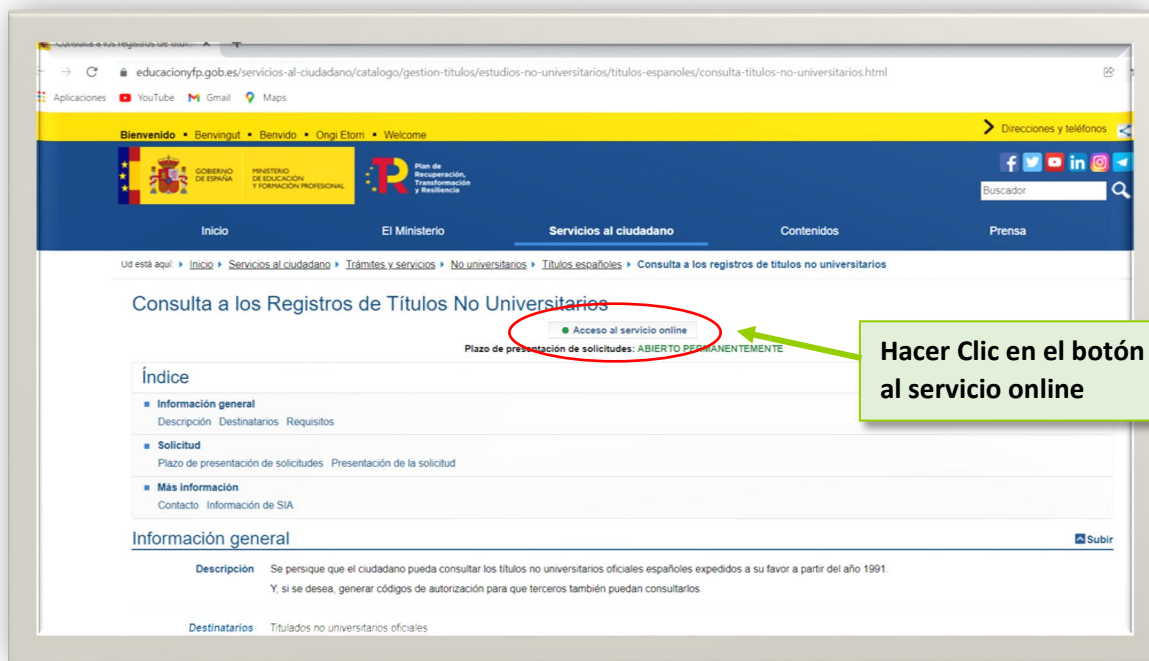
Consulta a los registros de títu... ×

educacionyfp.gob.es/servicios-al-ciudadano/catalogo/gestion-titulos/estudios-no-universitarios/titulos-espanoles/consulta-titulos-no-universitarios.html

Aplicaciones YouTube Gmail Maps

Bienvenido • Benvingut • Benvido • Ongi Etorri • Welcome

Direcciones y teléfonos

GOBIERNO DE ESPAÑA MINISTERIO DE EDUCACIÓN Y FORMACIÓN PROFESIONAL

Plan de Recuperación, Transformación y Resiliencia

Buscador

Inicio El Ministerio Servicios al ciudadano Contenidos Prensa

Ud está aquí: Inicio Servicios al ciudadano Trámites y servicios No universitarios Títulos españoles Consulta a los registros de títulos no universitarios

Consulta a los Registros de Títulos No Universitarios

Acceso al servicio online

Plazo de presentación de solicitudes: ABIERTO PERMANENTEMENTE

Hacer Clic en el botón al servicio online

Índice

Información general
Descripción Destinatarios Requisitos

Solicitud
Plazo de presentación de solicitudes Presentación de la solicitud

Más información
Contacto Información de SIA

Información general

Subir

Descripción Se persigue que el ciudadano pueda consultar los títulos no universitarios oficiales españoles expedidos a su favor a partir del año 1991.
Y, si se desea, generar códigos de autorización para que terceros también puedan consultarlos.

Destinatarios Titulados no universitarios oficiales